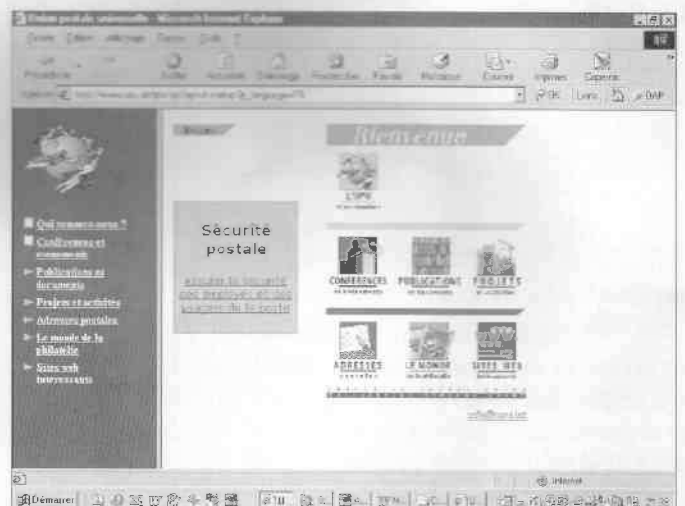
Union postale universelle - Microsoft Internet Explorer

Fichier Edition Affichage Favoris Outils ?

Précédente Arrêter Actualiser Démarrage Rechercher Favoris Historique Courrier Imprimer Modifier

Adresse http://www.upu.int/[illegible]

OK Liens DAP

Qui sommes-nous ?

Conférences et commerce

Publications et documents

Projets et activités

Adresses postales

Le monde de la philatélie

Sites web intéressants

Bienvenue

L'UPU

Sécurité postale

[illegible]

CONFERENCES

PUBLICATIONS

PROJETS

ADRESSES

LE MONDE

SITES WEB

info@upu.int

Internet

Démarrer